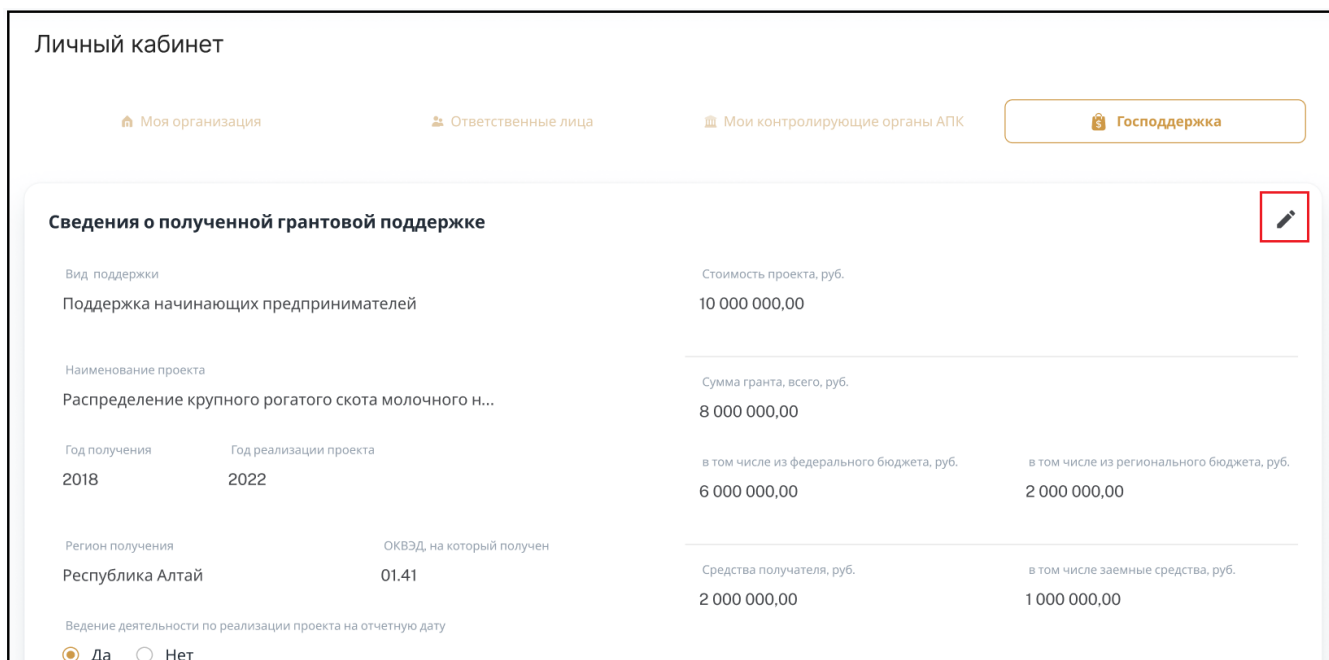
Личный кабинет

Моя организация
Ответственные лица
Мои контролирующие органы АПК
Господдержка

Сведения о полученной грантовой поддержке

Вид поддержки
Поддержка начинающих предпринимателей

Наименование проекта
Распределение крупного рогатого скота молочного н...

Год получения
2018

Год реализации проекта
2022

Регион получения
Республика Алтай

ОКВЭД, на который получен
01.41

Ведение деятельности по реализации проекта на отчетную дату
Да
Нет

Стоимость проекта, руб.
10 000 000,00

Сумма гранта, всего, руб.
8 000 000,00

в том числе из федерального бюджета, руб.
6 000 000,00

в том числе из регионального бюджета, руб.
2 000 000,00

Средства получателя, руб.
2 000 000,00

в том числе заемные средства, руб.
1 000 000,00